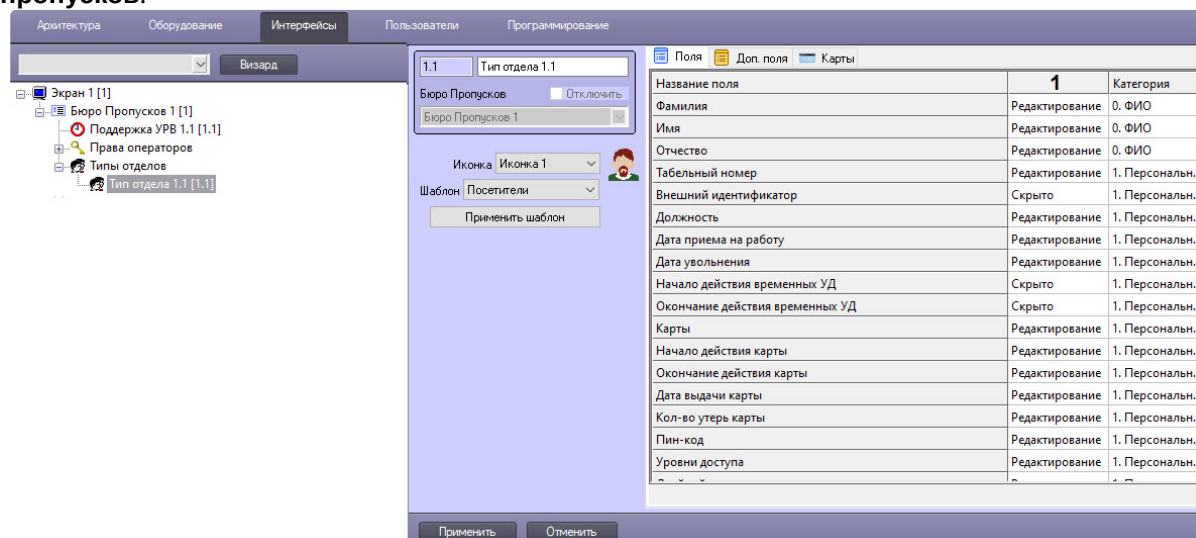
пропусков.

Архитектура Оборудование Интерфейсы Пользователи Программирование

Визард

Экран 1 [1]
Бюро Пропусков 1 [1]
Поддержка УРВ 1.1 [1.1]
Права операторов
Типы отделов
Тип отдела 1.1 [1.1]

1.1 Тип отдела 1.1
Бюро Пропусков Отключить
Бюро Пропусков 1

Иконка Иконка 1
Шаблон Посетители
Применить шаблон

Поля Доп. поля Карты

| Название поля | 1 | Категория |
|---|---|---|
| Фамилия | Редактирование | 0. ФИО |
| Имя | Редактирование | 0. ФИО |
| Отчество | Редактирование | 0. ФИО |
| Табельный номер | Редактирование | 1. Персональн. |
| Внешний идентификатор | Скрыто | 1. Персональн. |
| Должность | Редактирование | 1. Персональн. |
| Дата приема на работу | Редактирование | 1. Персональн. |
| Дата увольнения | Редактирование | 1. Персональн. |
| Начало действия временных УД | Скрыто | 1. Персональн. |
| Окончание действия временных УД | Скрыто | 1. Персональн. |
| Карты | Редактирование | 1. Персональн. |
| Начало действия карты | Редактирование | 1. Персональн. |
| Окончание действия карты | Редактирование | 1. Персональн. |
| Дата выдачи карты | Редактирование | 1. Персональн. |
| Кол-во утерь карты | Редактирование | 1. Персональн. |
| Пин-код | Редактирование | 1. Персональн. |
| Уровни доступа | Редактирование | 1. Персональн. |

Применить Отменить